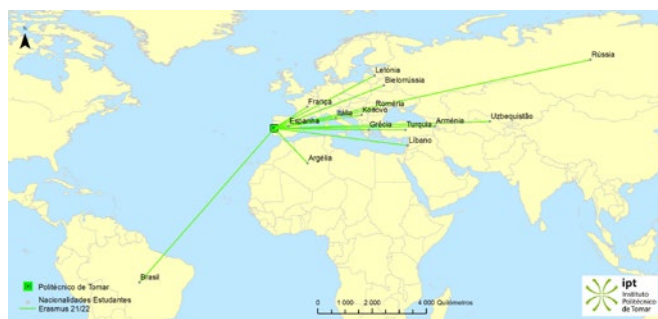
Rússia
Letónia
Bielorrússia
França
Roménia
Kosovo
Itália
Espanha
Grécia
Turquia
Arménia
Uzbequistão
Líbano
Argélia
Brasil

Politécnico de Tomar
Nacionalidades Estudantes
Erasmus 21/22

0 1 000 2 000 4 000 Quilómetros

ipt
Instituto
Politécnico
de Tomar